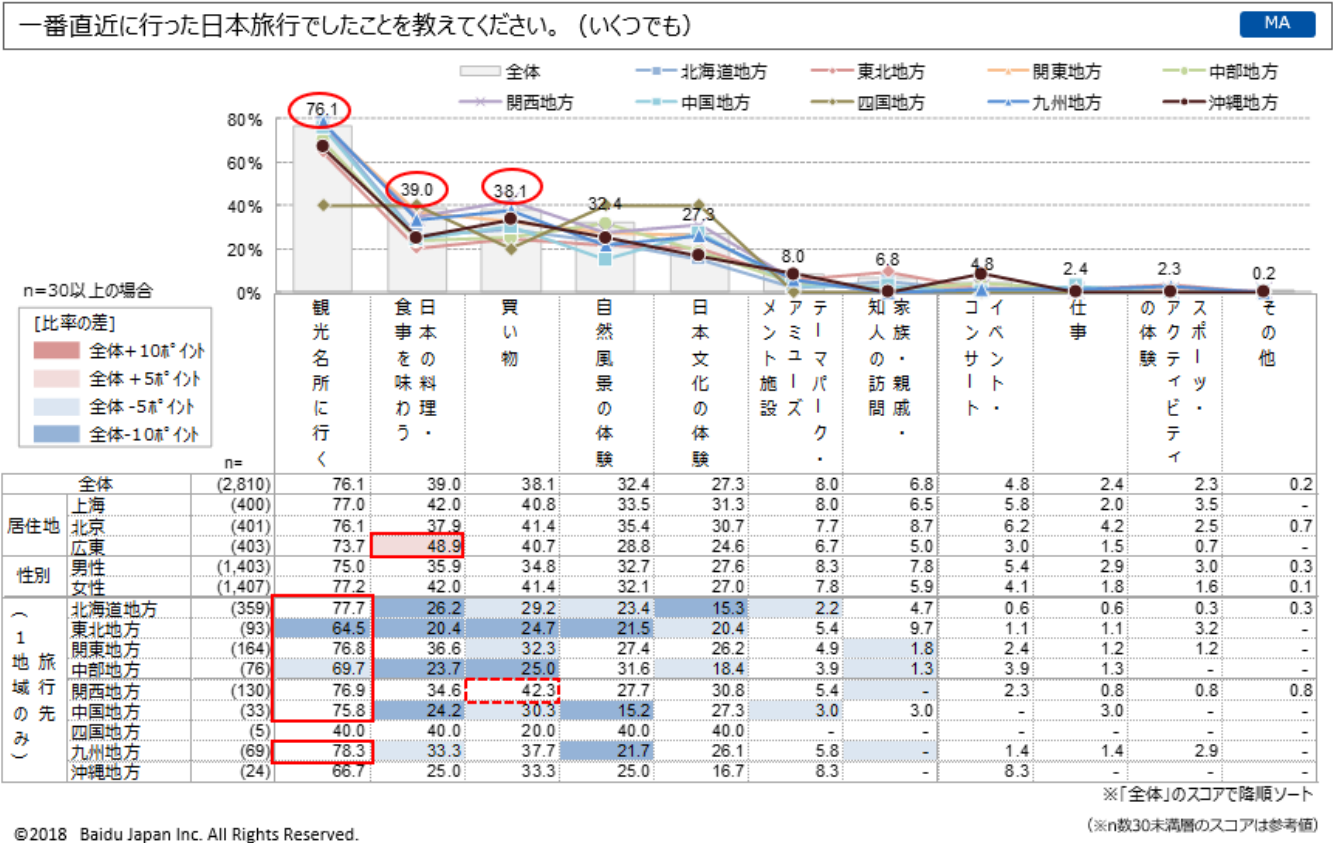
一番直近に行った日本旅行でしたことを教えてください。（いくつでも）

MA

全体　北海道地方　東北地方　関東地方　中部地方　関西地方　中国地方　四国地方　九州地方　沖縄地方

80%
60%
40%
20%
0%

76.1　39.0　38.1　32.4　27.3　8.0　6.8　4.8　2.4　2.3　0.2

n=30以上の場合

［比率の差］
全体+10ポイント
全体+5ポイント
全体-5ポイント
全体-10ポイント

| | | n= | 観光名所に行く | 日本の料理・食事を味わう | 買い物 | 自然風景の体験 | 日本文化の体験 | テーマパーク・アミューズメント施設 | 家族・親戚・知人の訪問 | イベント・コンサート | 仕事 | スポーツ・アクティビティの体験 | その他 |
|---|---|---|---|---|---|---|---|---|---|---|---|---|---|
| 全体 | | (2,810) | 76.1 | 39.0 | 38.1 | 32.4 | 27.3 | 8.0 | 6.8 | 4.8 | 2.4 | 2.3 | 0.2 |
| 居住地 | 上海 | (400) | 77.0 | 42.0 | 40.8 | 33.5 | 31.3 | 8.0 | 6.5 | 5.8 | 2.0 | 3.5 | - |
| | 北京 | (401) | 76.1 | 37.9 | 41.4 | 35.4 | 30.7 | 7.7 | 8.7 | 6.2 | 4.2 | 2.5 | 0.7 |
| | 広東 | (403) | 73.7 | 48.9 | 40.7 | 28.8 | 24.6 | 6.7 | 5.0 | 3.0 | 1.5 | 0.7 | - |
| 性別 | 男性 | (1,403) | 75.0 | 35.9 | 34.8 | 32.7 | 27.6 | 8.3 | 7.8 | 5.4 | 2.9 | 3.0 | 0.3 |
| | 女性 | (1,407) | 77.2 | 42.0 | 41.4 | 32.1 | 27.0 | 7.8 | 5.9 | 4.1 | 1.8 | 1.6 | 0.1 |
| 旅行先（1地域のみ） | 北海道地方 | (359) | 77.7 | 26.2 | 29.2 | 23.4 | 15.3 | 2.2 | 4.7 | 0.6 | 0.6 | 0.3 | 0.3 |
| | 東北地方 | (93) | 64.5 | 20.4 | 24.7 | 21.5 | 20.4 | 5.4 | 9.7 | 1.1 | 1.1 | 3.2 | - |
| | 関東地方 | (164) | 76.8 | 36.6 | 32.3 | 27.4 | 26.2 | 4.9 | 1.8 | 2.4 | 1.2 | 1.2 | - |
| | 中部地方 | (76) | 69.7 | 23.7 | 25.0 | 31.6 | 18.4 | 3.9 | 1.3 | 3.9 | 1.3 | - | - |
| | 関西地方 | (130) | 76.9 | 34.6 | 42.3 | 27.7 | 30.8 | 5.4 | - | 2.3 | 0.8 | 0.8 | 0.8 |
| | 中国地方 | (33) | 75.8 | 24.2 | 30.3 | 15.2 | 27.3 | 3.0 | 3.0 | - | 3.0 | - | - |
| | 四国地方 | (5) | 40.0 | 40.0 | 20.0 | 40.0 | 40.0 | - | - | - | - | - | - |
| | 九州地方 | (69) | 78.3 | 33.3 | 37.7 | 21.7 | 26.1 | 5.8 | - | 1.4 | 1.4 | 2.9 | - |
| | 沖縄地方 | (24) | 66.7 | 25.0 | 33.3 | 25.0 | 16.7 | 8.3 | - | 8.3 | - | - | - |

※「全体」のスコアで降順ソート
（※n数30未満層のスコアは参考値）

©2018 Baidu Japan Inc. All Rights Reserved.